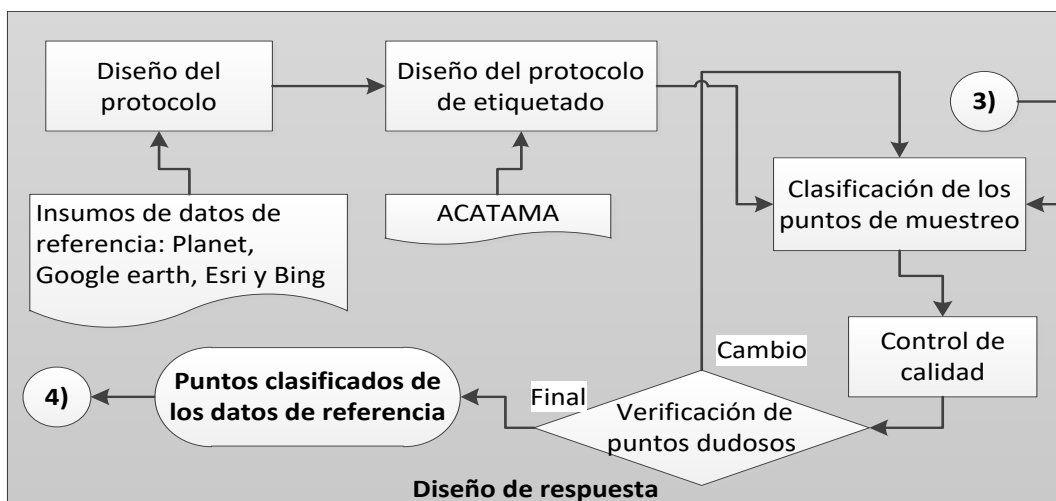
Diseño del protocolo

Diseño del protocolo de etiquetado

3)

Insumos de datos de referencia: Planet, Google earth, Esri y Bing

ACATAMA

Clasificación de los puntos de muestreo

Control de calidad

Cambio

4)

Puntos clasificados de los datos de referencia

Final

Verificación de puntos dudosos

Diseño de respuesta